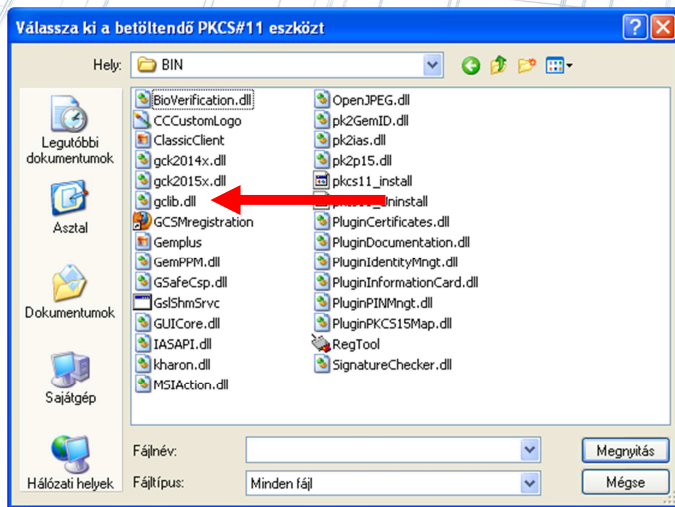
Válassza ki a betöltendő PKCS#11 eszközt

Hely: BIN

Legutóbbi dokumentumok
Asztal
Dokumentumok
Sajátgép
Hálózati helyek

BioVerification.dll
CCCustomLogo
ClassicClient
gck2014x.dll
gck2015x.dll
gclib.dll
GCSMregistration
Gemplus
GemPPM.dll
GSafeCsp.dll
GslShmSrvc
GUICore.dll
IASAPI.dll
kharon.dll
MSIAction.dll

OpenJPEG.dll
pk2GemID.dll
pk2ias.dll
pk2p15.dll
pkcs11_install
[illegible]_uninstall
PluginCertificates.dll
PluginDocumentation.dll
PluginIdentityMngt.dll
PluginInformationCard.dll
PluginPINMngt.dll
PluginPKCS15Map.dll
RegTool
SignatureChecker.dll

Fájlnév:
Fájltípus: Minden fájl

Megnyitás
Mégse